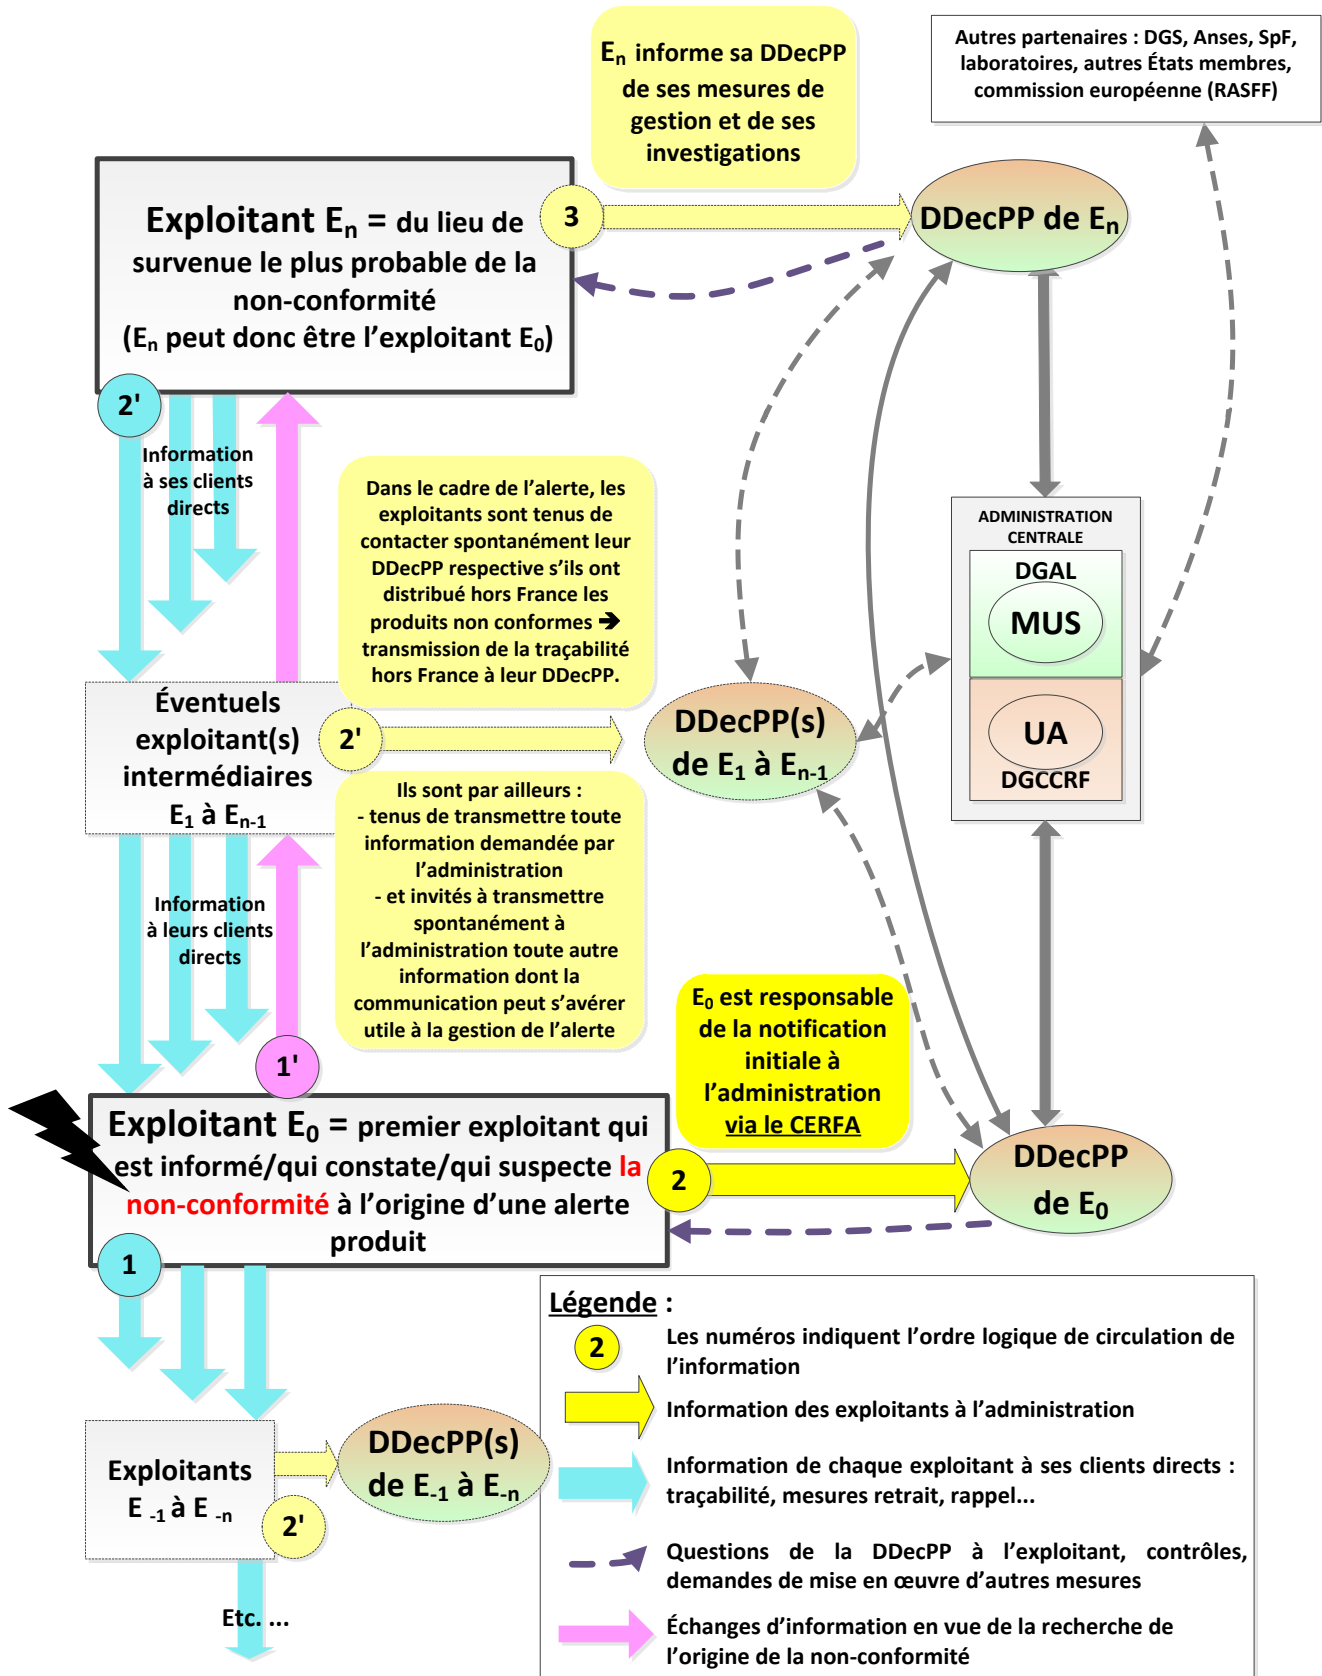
$E_n$ informe sa DDecPP de ses mesures de gestion et de ses investigations

Autres partenaires : DGS, Anses, SpF, laboratoires, autres États membres, commission européenne (RASFF)

Exploitant $E_n$ = du lieu de survenue le plus probable de la non-conformité ($E_n$ peut donc être l'exploitant $E_0$)

3

DDecPP de $E_n$

2'

Information à ses clients directs

Dans le cadre de l'alerte, les exploitants sont tenus de contacter spontanément leur DDecPP respective s'ils ont distribué hors France les produits non conformes ➔ transmission de la traçabilité hors France à leur DDecPP.

ADMINISTRATION CENTRALE

DGAL

MUS

UA

DGCCRF

Éventuels exploitant(s) intermédiaires $E_1$ à $E_{n-1}$

2'

DDecPP(s) de $E_1$ à $E_{n-1}$

Ils sont par ailleurs :
- tenus de transmettre toute information demandée par l'administration
- et invités à transmettre spontanément à l'administration toute autre information dont la communication peut s'avérer utile à la gestion de l'alerte

Information à leurs clients directs

1'

$E_0$ est responsable de la notification initiale à l'administration via le CERFA

Exploitant $E_0$ = premier exploitant qui est informé/qui constate/qui suspecte la non-conformité à l'origine d'une alerte produit

2

DDecPP de $E_0$

1

Exploitants $E_{-1}$ à $E_{-n}$

DDecPP(s) de $E_{-1}$ à $E_{-n}$

2'

Etc. ...

Légende :

2 Les numéros indiquent l'ordre logique de circulation de l'information

Information des exploitants à l'administration

Information de chaque exploitant à ses clients directs : traçabilité, mesures retrait, rappel...

Questions de la DDecPP à l'exploitant, contrôles, demandes de mise en œuvre d'autres mesures

Échanges d'information en vue de la recherche de l'origine de la non-conformité